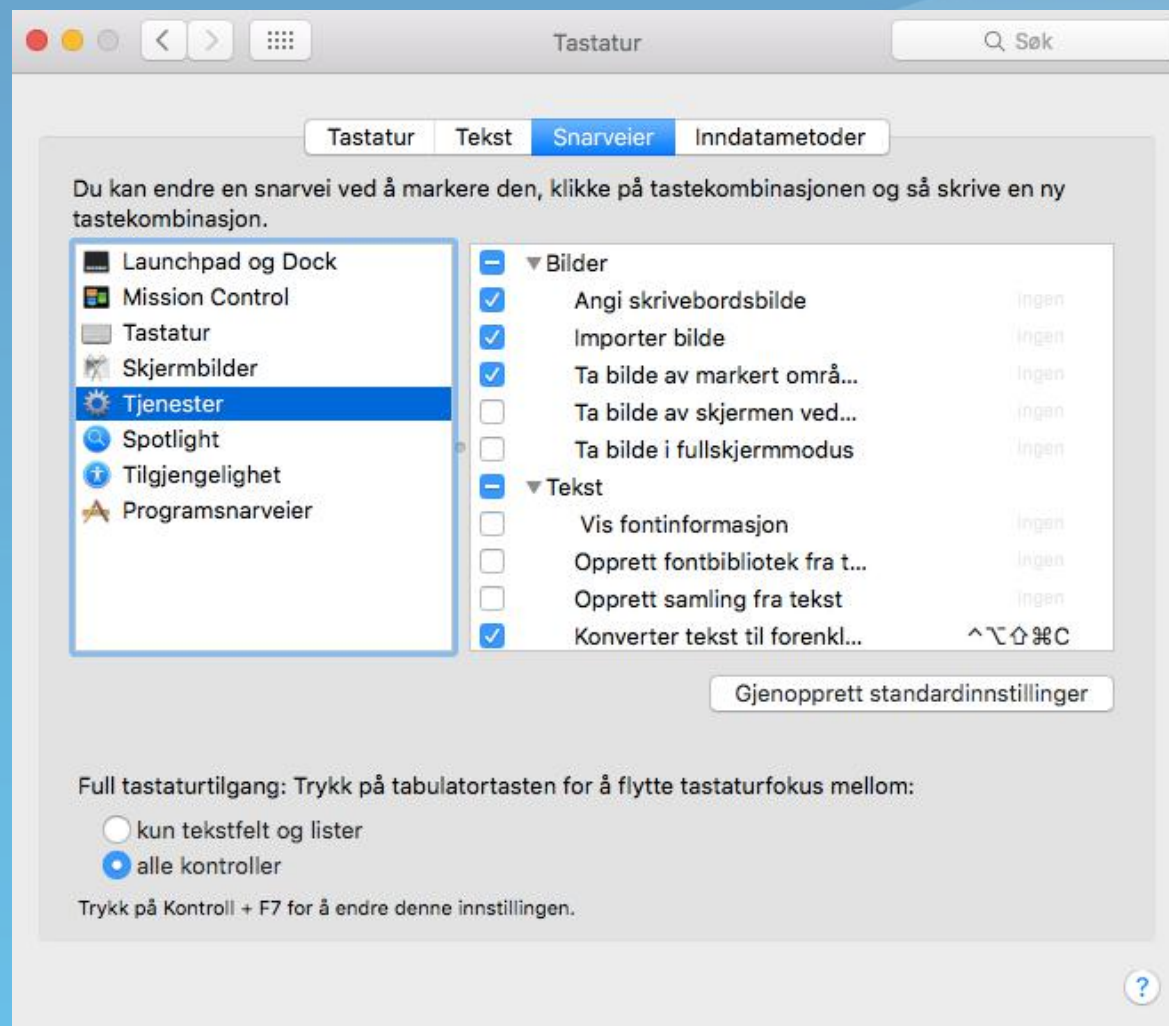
Tastatur

Søk

Tastatur Tekst Snarveier Inndatametoder

Du kan endre en snarvei ved å markere den, klikke på tastekombinasjonen og så skrive en ny tastekombinasjon.

Launchpad og Dock
Mission Control
Tastatur
Skjermbilder
Tjenester
Spotlight
Tilgjengelighet
Programsnarveier

Bilder
Angi skrivebordsbilde Ingen
Importer bilde Ingen
Ta bilde av markert områ... Ingen
Ta bilde av skjermen ved... Ingen
Ta bilde i fullskjermmodus Ingen
Tekst
Vis fontinformasjon Ingen
Opprett fontbibliotek fra t... Ingen
Opprett samling fra tekst Ingen
Konverter tekst til forenkl... ^⌥⇧⌘C

Gjenopprett standardinnstillinger

Full tastaturtilgang: Trykk på tabulatortasten for å flytte tastaturfokus mellom:
kun tekstfelt og lister
alle kontroller

Trykk på Kontroll + F7 for å endre denne innstillingen.

?